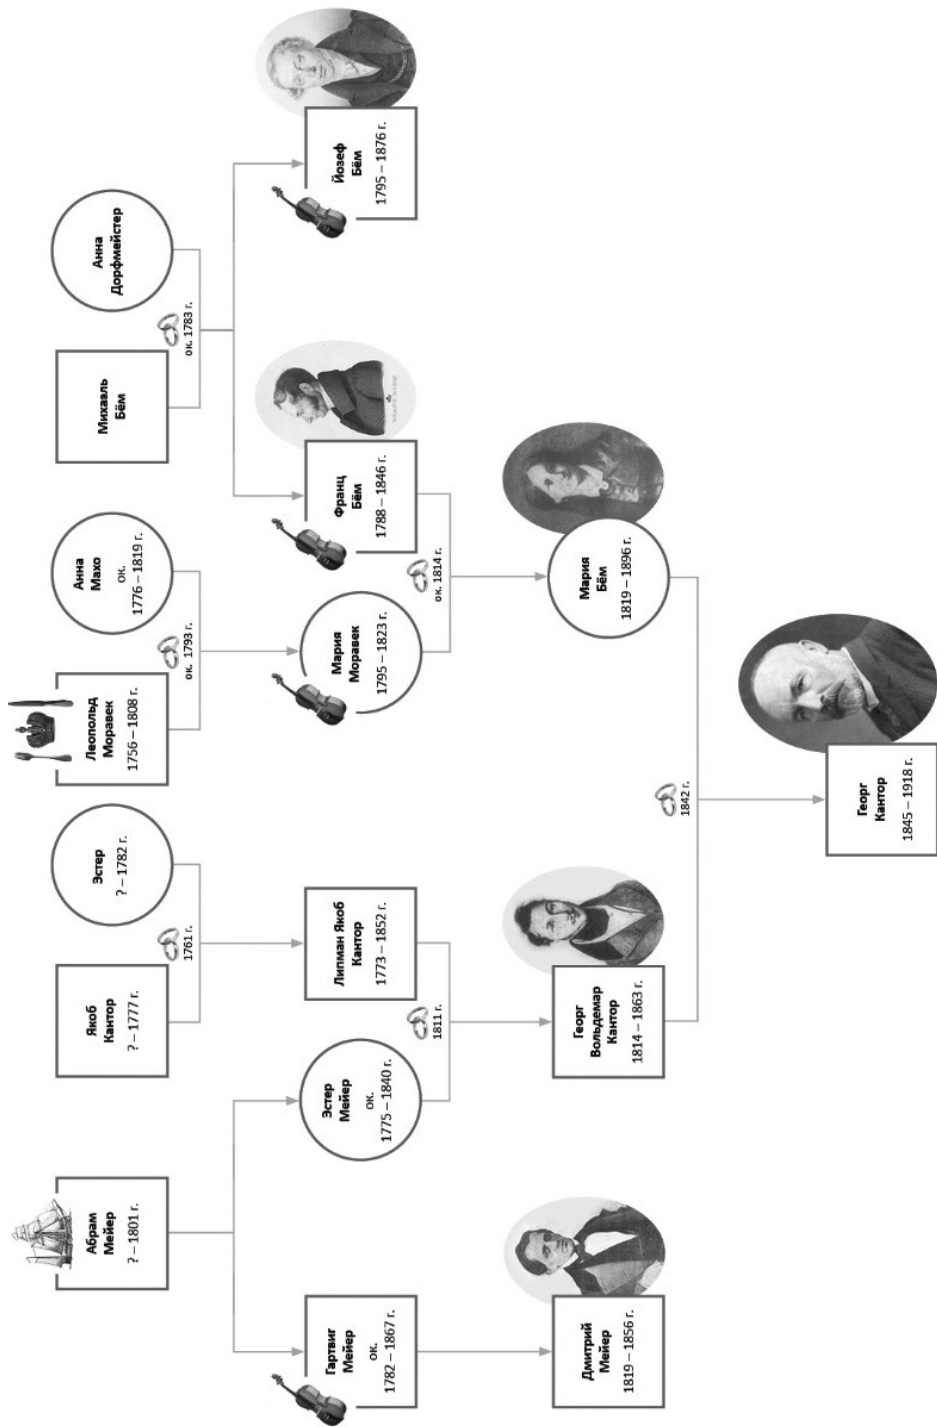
Абрам Мейер
? – 1801 г.

Якоб Кантор
? – 1777 г.

1761 г.

Эстер
? – 1782 г.

Леопольд Моравек
1756 – 1808 г.

ок. 1793 г.

Анна Махо
ок.
1776 – 1819 г.

Михаэль Бём

ок. 1783 г.

Анна Дорфмейстер

Гартвиг Мейер
ок.
1782 – 1867 г.

Эстер Мейер
ок.
1775 – 1840 г.

1811 г.

Липман Якоб Кантор
1773 – 1852 г.

Мария Моравек
1795 – 1823 г.

ок. 1814 г.

Франц Бём
1788 – 1846 г.

Йозеф Бём
1795 – 1876 г.

Дмитрий Мейер
1819 – 1856 г.

Георг Вольдемар Кантор
1814 – 1863 г.

Мария Бём
1819 – 1896 г.

1842 г.

Георг Кантор
1845 – 1918 г.